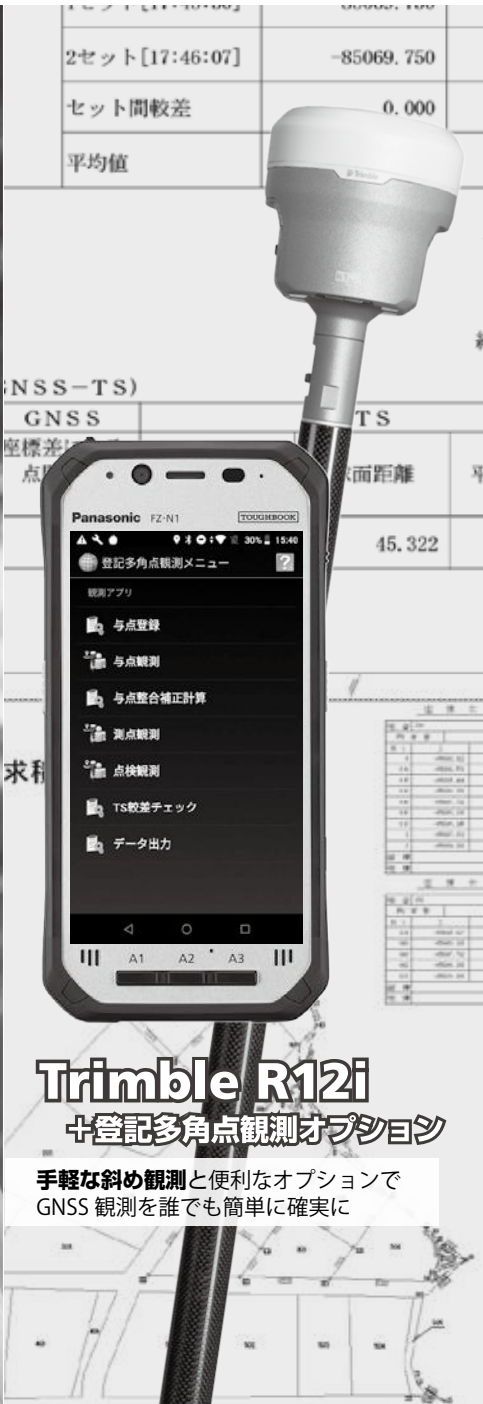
2セット[17:46:07] −85069.750

セット間較差 0.000

平均値

NSS−TS)

GNSS

TS

座標差

点

面距離

45.322

求

Panasonic FZ-N1 TOUGHBOOK

30% 15:40

登記多角点観測メニュー

?

観測アプリ

与点登録

与点観測

与点整合補正計算

測点観測

点検観測

TS較差チェック

データ出力

A1 A2 A3

Trimble R12i

+登記多角点観測オプション

手軽な斜め観測と便利なオプションで GNSS 観測を誰でも簡単に確実に